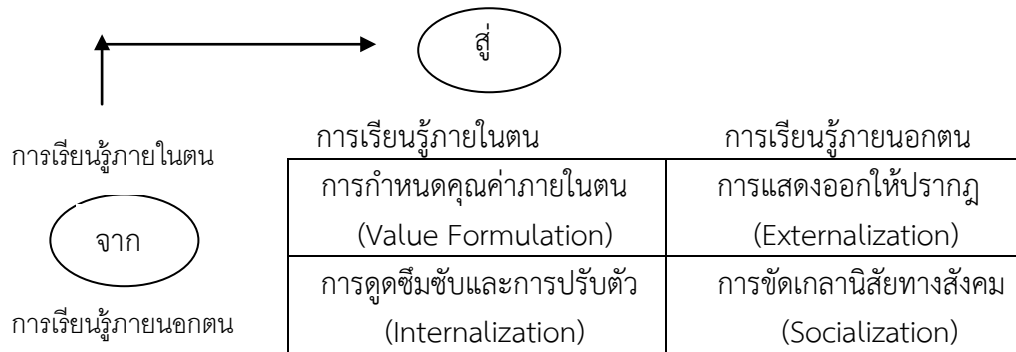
สู่

การเรียนรู้ภายในตน

จาก

การเรียนรู้ภายนอกตน

| การเรียนรู้ภายในตน | การเรียนรู้ภายนอกตน |
|---|---|
| การกำหนดคุณค่าภายในตน (Value Formulation) | การแสดงออกให้ปรากฎ (Externalization) |
| การดูดซึมซับและการปรับตัว (Internalization) | การขัดเกลานิสัยทางสังคม (Socialization) |